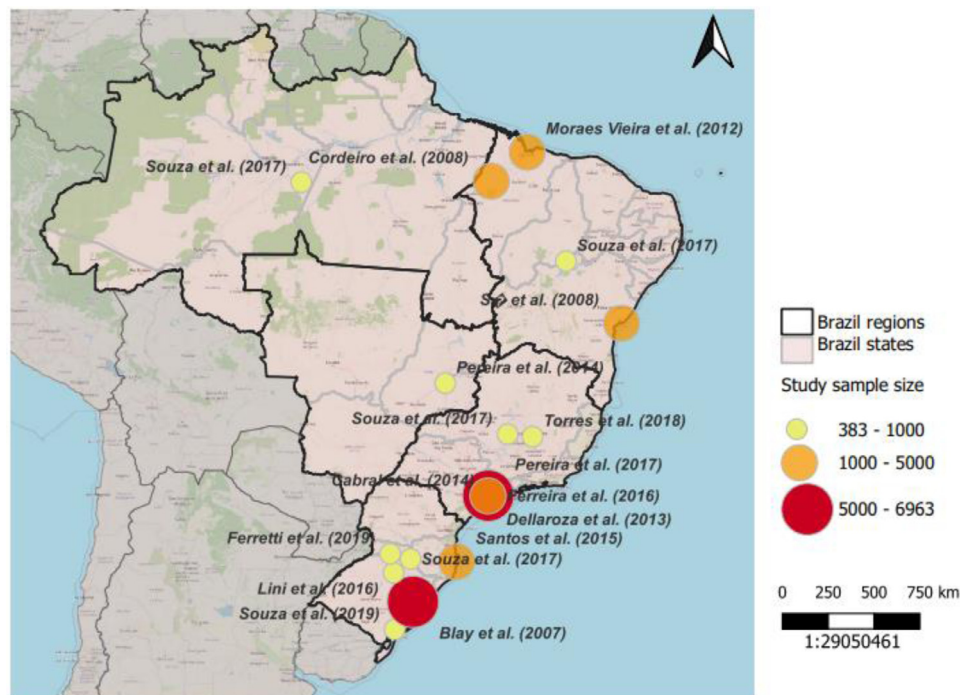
Moraes Vieira et al. (2012)
Souza et al. (2017)
Cordeiro et al. (2008)
Souza et al. (2017)
Sá et al. (2008)
Pereira et al. (2014)
Souza et al. (2017)
Torres et al. (2018)
Pereira et al. (2017)
Cabral et al. (2014)
Ferreira et al. (2016)
Dellaroza et al. (2013)
Santos et al. (2015)
Ferretti et al. (2019)
Souza et al. (2017)
Lini et al. (2016)
Souza et al. (2019)
Blay et al. (2007)

Brazil regions
Brazil states
Study sample size
383 - 1000
1000 - 5000
5000 - 6963

0 250 500 750 km
1:29050461